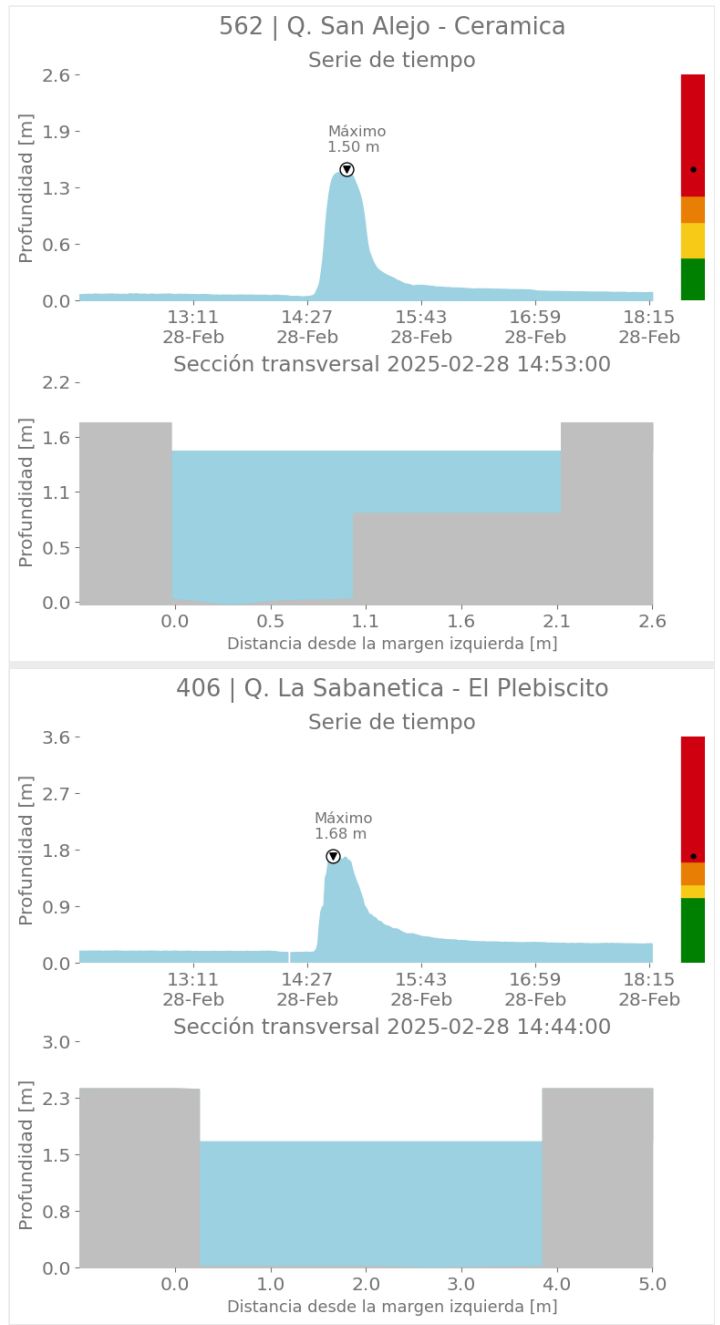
562 | Q. San Alejo - Ceramica

Serie de tiempo

Profundidad [m]

2.6
1.9
1.3
0.6
0.0

Máximo
1.50 m

13:11 28-Feb
14:27 28-Feb
15:43 28-Feb
16:59 28-Feb
18:15 28-Feb

Sección transversal 2025-02-28 14:53:00

Profundidad [m]

2.2
1.6
1.1
0.5
0.0

0.0
0.5
1.1
1.6
2.1
2.6

Distancia desde la margen izquierda [m]

406 | Q. La Sabanetica - El Plebiscito

Serie de tiempo

Profundidad [m]

3.6
2.7
1.8
0.9
0.0

Máximo
1.68 m

13:11 28-Feb
14:27 28-Feb
15:43 28-Feb
16:59 28-Feb
18:15 28-Feb

Sección transversal 2025-02-28 14:44:00

Profundidad [m]

3.0
2.3
1.5
0.8
0.0

0.0
1.0
2.0
3.0
4.0
5.0

Distancia desde la margen izquierda [m]